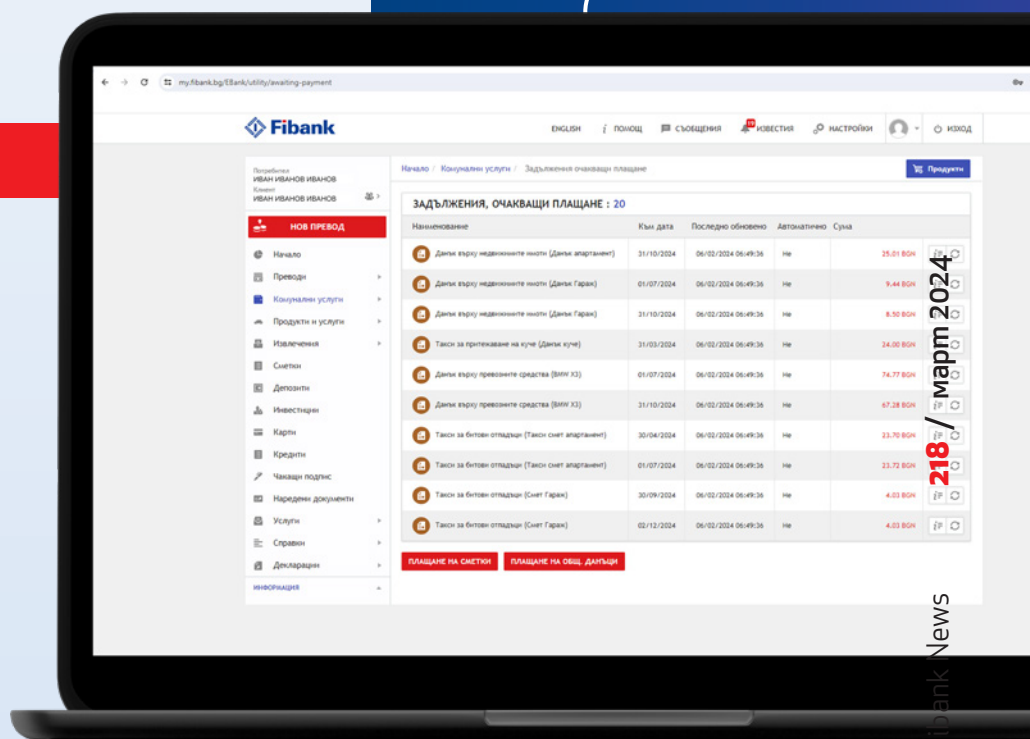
my.fibank.bg/EBank/utility/awaiting-payment

Fibank

ENGLISH ПОМОЩ СЪОБЩЕНИЯ ИЗВЕСТИЯ НАСТРОЙКИ ИЗХОД

Потребител
ИВАН ИВАНОВ ИВАНОВ
Клиент
ИВАН ИВАНОВ ИВАНОВ

НОВ ПРЕВОД

Начало
Преводи
Комунални услуги
Продукти и услуги
Извлечения
Сметки
Депозити
Инвестиции
Карти
Кредити
Чакащи подпис
Наредени документи
Услуги
Справки
Декларации
ИНФОРМАЦИЯ

Начало / Комунални услуги / Задължения очакващи плащане

Продукти

ЗАДЪЛЖЕНИЯ, ОЧАКВАЩИ ПЛАЩАНЕ : 20

| Наименование | Към дата | Последно обновено | Автоматично | Сума |
|---|---|---|---|---|
| Данък върху недвижимите имоти (Данък апартамент) | 31/10/2024 | 06/02/2024 06:49:36 | Не | 25.01 BGN |
| Данък върху недвижимите имоти (Данък Гараж) | 01/07/2024 | 06/02/2024 06:49:36 | Не | 9.44 BGN |
| Данък върху недвижимите имоти (Данък Гараж) | 31/10/2024 | 06/02/2024 06:49:36 | Не | 8.50 BGN |
| Такси за притежаване на куче (Данък куче) | 31/03/2024 | 06/02/2024 06:49:36 | Не | 24.00 BGN |
| Данък върху превозните средства (BMW X3) | 01/07/2024 | 06/02/2024 06:49:36 | Не | 74.77 BGN |
| Данък върху превозните средства (BMW X3) | 31/10/2024 | 06/02/2024 06:49:36 | Не | 67.28 BGN |
| Такси за битови отпадъци (Такси смет апартамент) | 30/04/2024 | 06/02/2024 06:49:36 | Не | 23.70 BGN |
| Такси за битови отпадъци (Такси смет апартамент) | 01/07/2024 | 06/02/2024 06:49:36 | Не | 23.72 BGN |
| Такси за битови отпадъци (Смет Гараж) | 30/09/2024 | 06/02/2024 06:49:36 | Не | 4.03 BGN |
| Такси за битови отпадъци (Смет Гараж) | 02/12/2024 | 06/02/2024 06:49:36 | Не | 4.03 BGN |

ПЛАЩАНЕ НА СМЕТКИ ПЛАЩАНЕ НА ОБЩ. ДАНЪЦИ

218 / март 2024

Fibank News